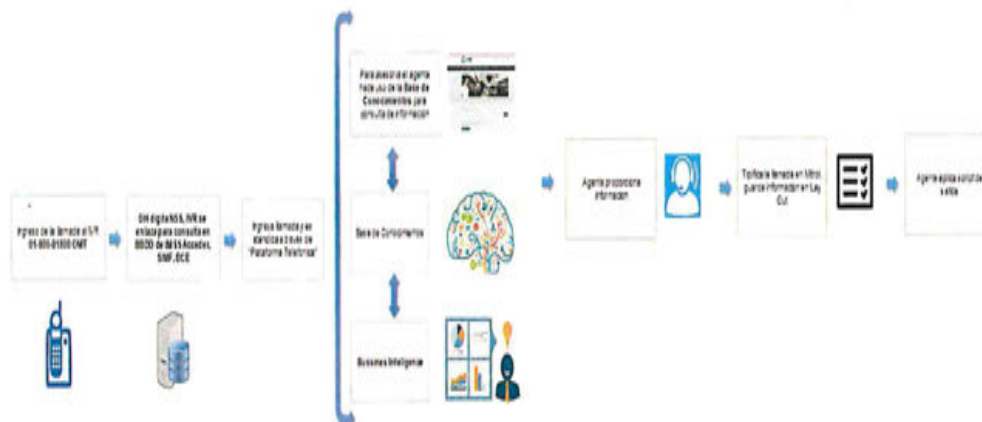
Ingreso de la llamada al IVR 01 800 01800 OMT

OH digital NSS, IVR se enlaza para consulta en BDDD de BESS Acceder, SINF, DCE

Ingresa llamada y es atendida a través de "Plataforma Telefónica"

Para asesorar el agente hace uso de la Base de Conocimientos para consulta de información

Base de Conocimientos

Business Inteligence

Agente proporciona información

Tipifica la llamada en Mitrol, guarda información en Ley Out

Agente aplica solicitud a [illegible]